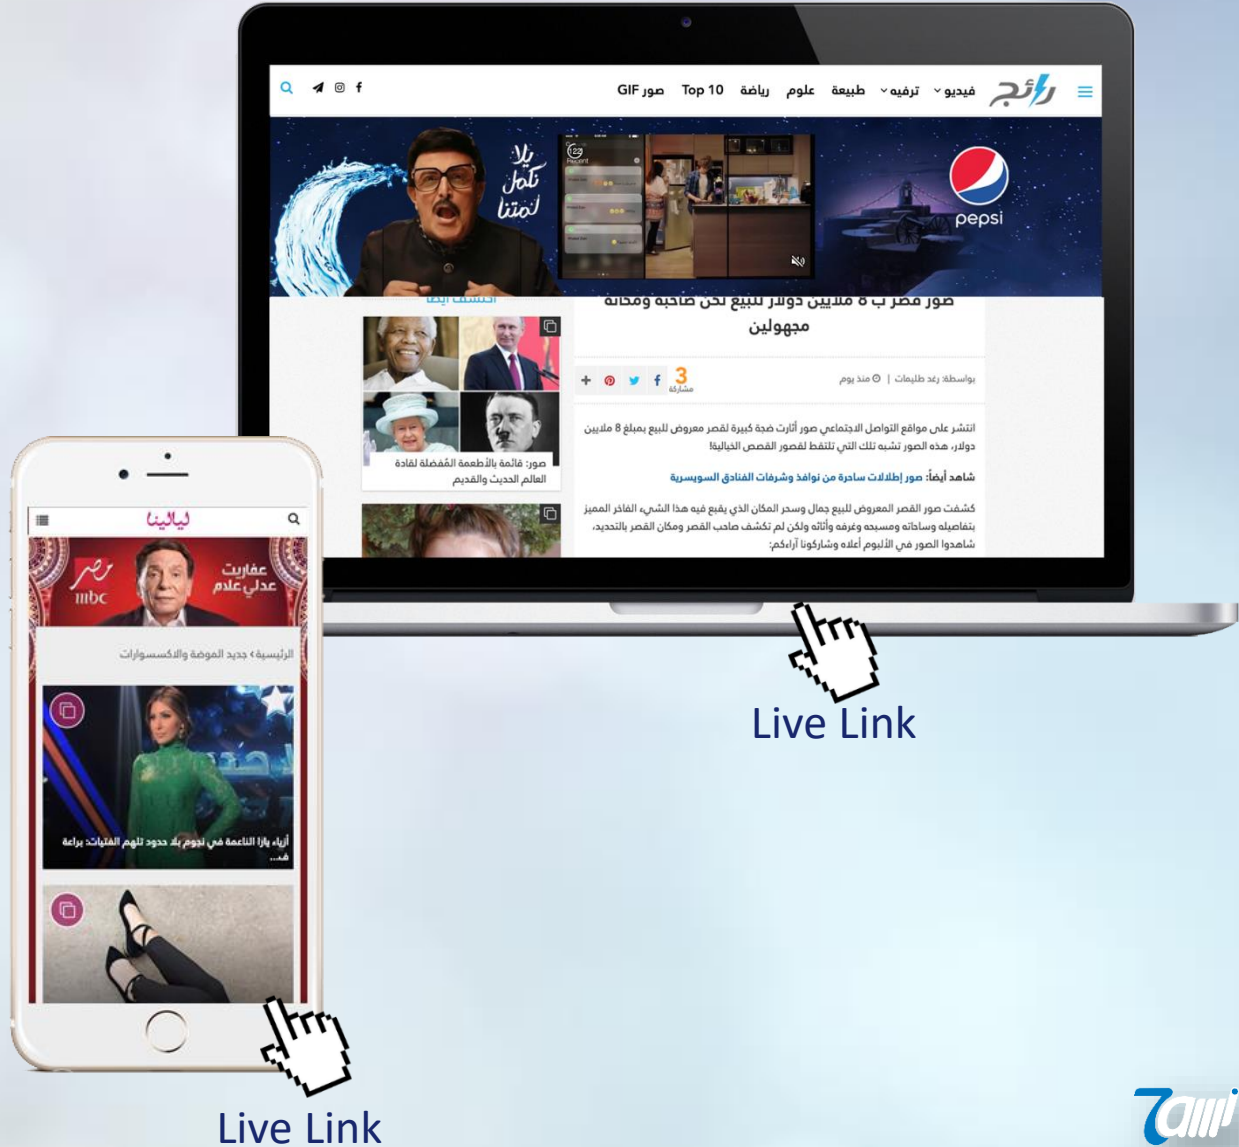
رائج فيديو ترفيه طبيعة علوم رياضة Top 10 صور GIF

يلا نكمل لمتنا

pepsi

صور مصر ب 8 ملايين دولار للبيع لكن صاحبه ومكانه مجهولين

اكتشف أيضا

بواسطة: رغد طليمات | منذ يوم

3 مشاركة

انتشر على مواقع التواصل الاجتماعي صور أثارت ضجة كبيرة لقصر معروض للبيع بمبلغ 8 ملايين دولار، هذه الصور تشبه تلك التي تلتقط لقصور القصص الخيالية!

شاهد أيضاً: صور إطلالات ساحرة من نوافذ وشرفات الفنادق السويسرية

كشفت صور القصر المعروض للبيع جمال وسحر المكان الذي يقبع فيه هذا الشيء الفاخر المميز بتفاصيله وساحاته ومسبحه وغرفه وأثاثه ولكن لم تكشف صاحب القصر ومكان القصر بالتحديد، شاهدوا الصور في الألبوم أعلاه وشاركونا آراءكم:

صور: قائمة بالأطعمة المفضلة لقادة العالم الحديث والقديم

Live Link

ليالينا

مصر mbc

عفاريت عدلي علام

الرئيسية › جديد الموضة والاكسسوارات

أزياء يارا الناعمة في نجوم بلا حدود تلهم الفتيات: براعة فـ...

Live Link